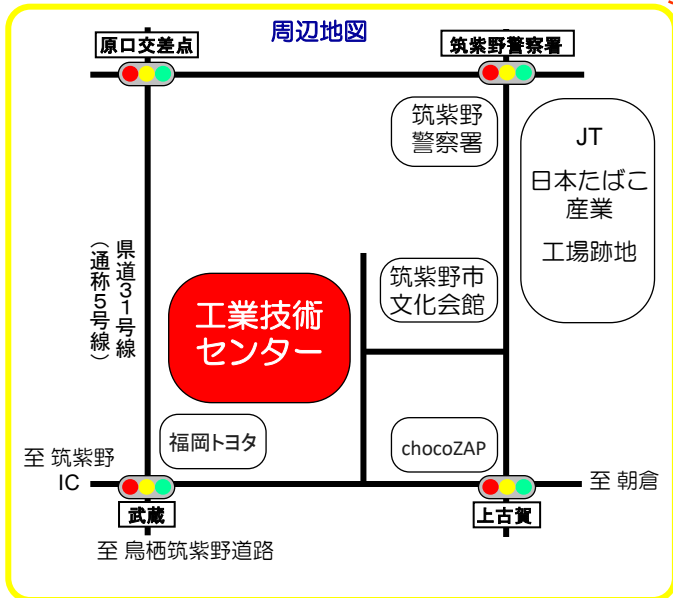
周辺地図

原口交差点

筑紫野警察署

筑紫野警察署

JT
日本たばこ産業
工場跡地

県道31号線
（通称5号線）

工業技術センター

筑紫野市文化会館

福岡トヨタ

chocoZAP

至 筑紫野IC

至 朝倉

武蔵

上古賀

至 鳥栖筑紫野道路